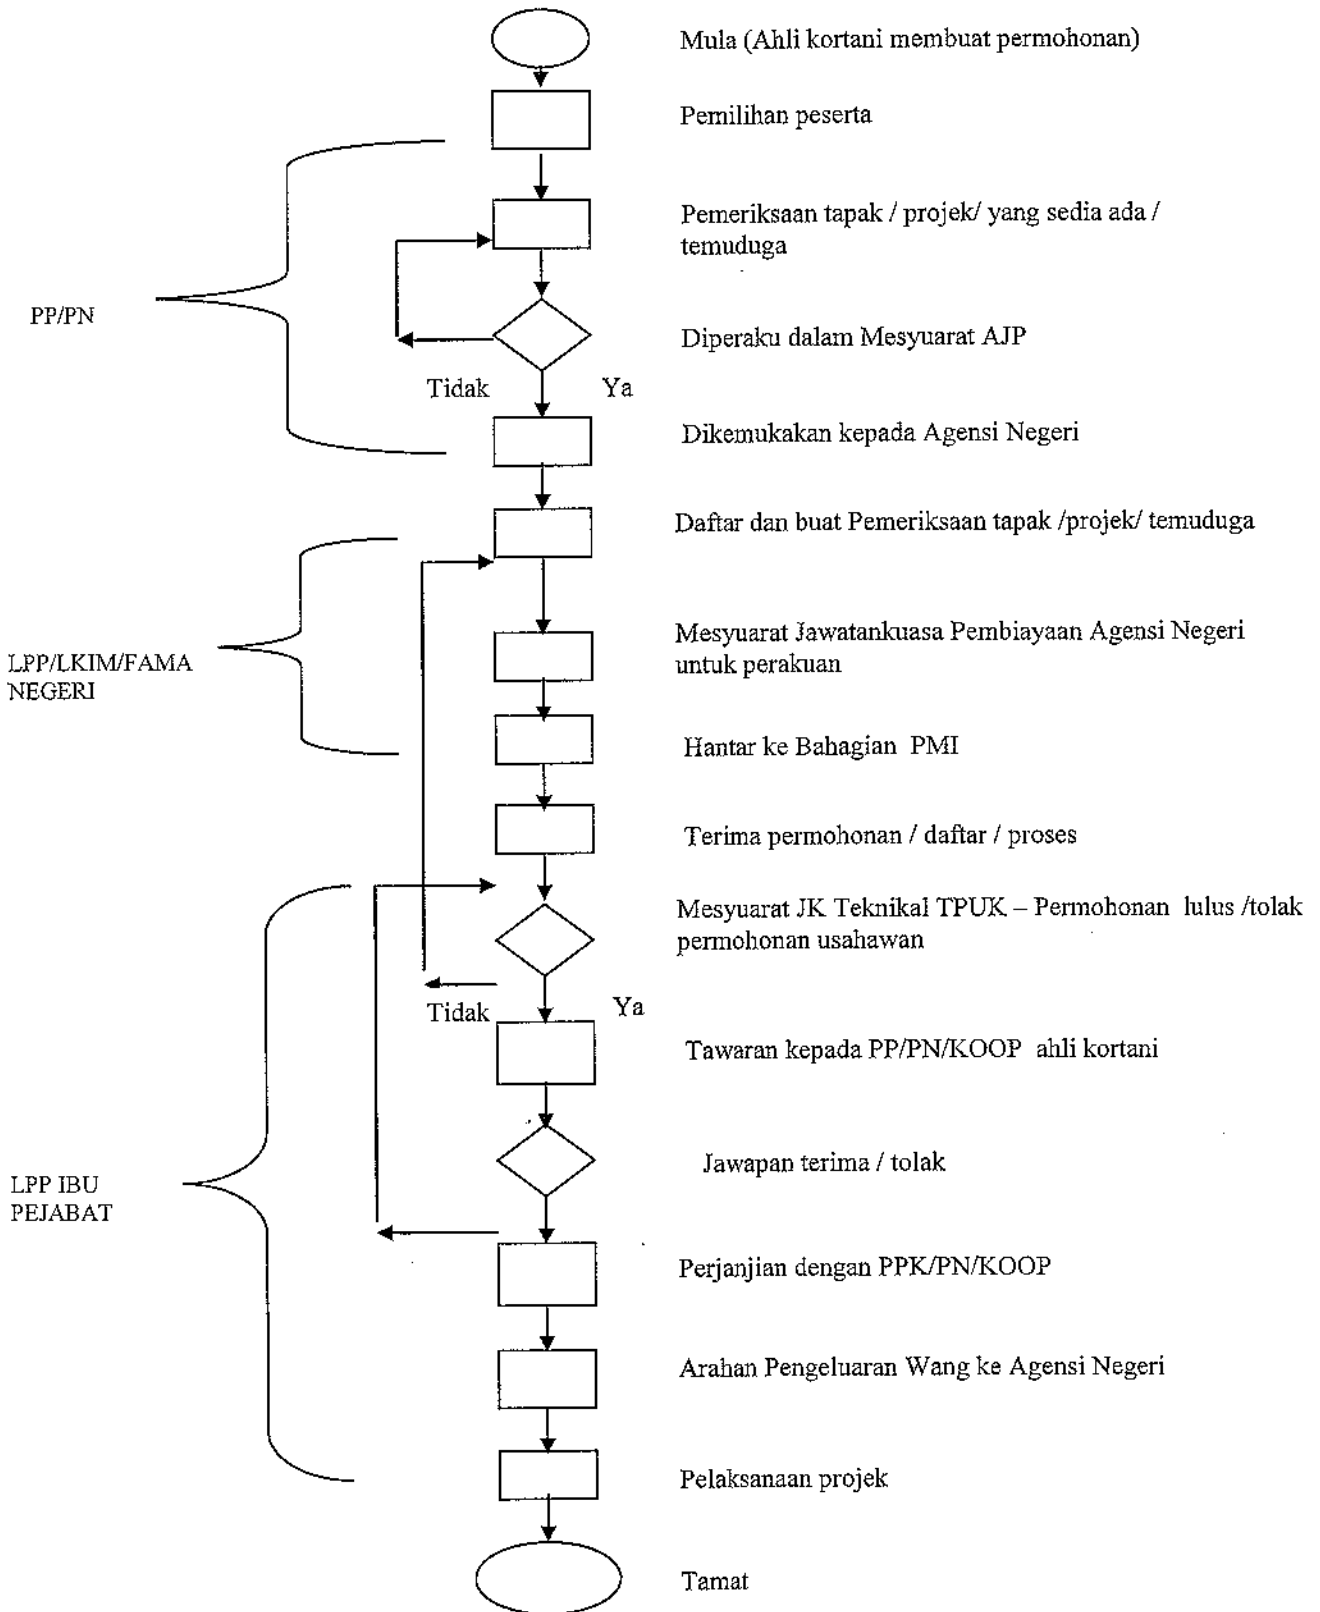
Mula (Ahli kortani membuat permohonan)

Pemilihan peserta

PP/PN

Pemeriksaan tapak / projek/ yang sedia ada / temuduga

Diperaku dalam Mesyuarat AJP

Tidak

Ya

Dikemukakan kepada Agensi Negeri

Daftar dan buat Pemeriksaan tapak /projek/ temuduga

LPP/LKIM/FAMA NEGERI

Mesyuarat Jawatankuasa Pembiayaan Agensi Negeri untuk perakuan

Hantar ke Bahagian PMI

Terima permohonan / daftar / proses

Mesyuarat JK Teknikal TPUK – Permohonan lulus /tolak permohonan usahawan

Tidak

Ya

Tawaran kepada PP/PN/KOOP ahli kortani

LPP IBU PEJABAT

Jawapan terima / tolak

Perjanjian dengan PPK/PN/KOOP

Arahan Pengeluaran Wang ke Agensi Negeri

Pelaksanaan projek

Tamat